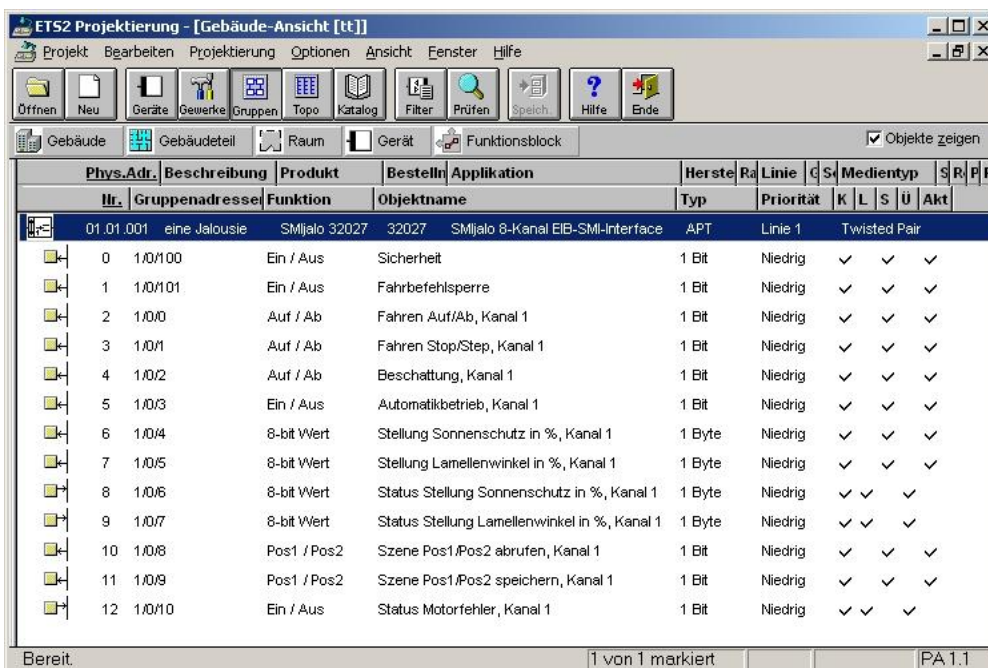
ETS2 Projektierung - [Gebäude-Ansicht [tt]]

Projekt Bearbeiten Projektierung Optionen Ansicht Fenster Hilfe

Öffnen Neu Geräte Gewerke Gruppen Topo Katalog Filter Prüfen Speich Hilfe Ende

Gebäude Gebäudeteil Raum Gerät Funktionsblock ☑ Objekte zeigen

| Phys.Adr. | Beschreibung | Produkt | Bestelln | Applikation | Herste | Ra | Linie | C | S | Medientyp | S | R | P |
|---|---|---|---|---|---|---|---|---|---|---|---|---|---|

| Nr. | Gruppenadresse | Funktion | Objektname | Typ | Priorität | K | L | S | Ü | Akt |
|---|---|---|---|---|---|---|---|---|---|---|
| 01.01.001 | eine Jalousie | SMIjalo 32027 | 32027 SMIjalo 8-Kanal EIB-SMI-Interface | APT | Linie 1 | Twisted Pair | | | | |
| 0 | 1/0/100 | Ein / Aus | Sicherheit | 1 Bit | Niedrig | ✓ | | ✓ | | ✓ |
| 1 | 1/0/101 | Ein / Aus | Fahrbefehlssperre | 1 Bit | Niedrig | ✓ | | ✓ | | ✓ |
| 2 | 1/0/0 | Auf / Ab | Fahren Auf/Ab, Kanal 1 | 1 Bit | Niedrig | ✓ | | ✓ | | ✓ |
| 3 | 1/0/1 | Auf / Ab | Fahren Stop/Step, Kanal 1 | 1 Bit | Niedrig | ✓ | | ✓ | | ✓ |
| 4 | 1/0/2 | Auf / Ab | Beschattung, Kanal 1 | 1 Bit | Niedrig | ✓ | | ✓ | | ✓ |
| 5 | 1/0/3 | Ein / Aus | Automatikbetrieb, Kanal 1 | 1 Bit | Niedrig | ✓ | | ✓ | | ✓ |
| 6 | 1/0/4 | 8-bit Wert | Stellung Sonnenschutz in %, Kanal 1 | 1 Byte | Niedrig | ✓ | | ✓ | | ✓ |
| 7 | 1/0/5 | 8-bit Wert | Stellung Lamellenwinkel in %, Kanal 1 | 1 Byte | Niedrig | ✓ | | ✓ | | ✓ |
| 8 | 1/0/6 | 8-bit Wert | Status Stellung Sonnenschutz in %, Kanal 1 | 1 Byte | Niedrig | ✓ | ✓ | | ✓ | |
| 9 | 1/0/7 | 8-bit Wert | Status Stellung Lamellenwinkel in %, Kanal 1 | 1 Byte | Niedrig | ✓ | ✓ | | ✓ | |
| 10 | 1/0/8 | Pos1 / Pos2 | Szene Pos1/Pos2 abrufen, Kanal 1 | 1 Bit | Niedrig | ✓ | | ✓ | | ✓ |
| 11 | 1/0/9 | Pos1 / Pos2 | Szene Pos1/Pos2 speichern, Kanal 1 | 1 Bit | Niedrig | ✓ | | ✓ | | ✓ |
| 12 | 1/0/10 | Ein / Aus | Status Motorfehler, Kanal 1 | 1 Bit | Niedrig | ✓ | ✓ | | ✓ | |

Bereit. 1 von 1 markiert PA 1.1